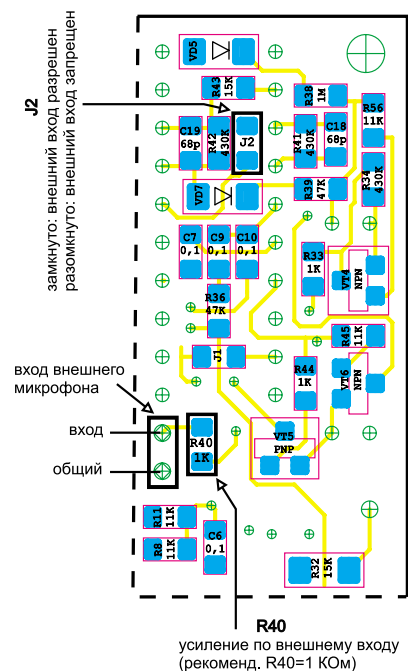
J2

замкнуто: внешний вход разрешен
разомкнуто: внешний вход запрещен

VD5
R43 15K
R38 1M
R56 11K
C19 68p
R42 430K
J2
R41 430K
C18 68p
VD7
R39 47K
R34 430K
C7 0,1
C9 0,1
C10 0,1
R33 1K
VT4 NPN
R36 47K
J1
R45 11K
R44 1K
VT6 NPN

вход внешнего микрофона

вход

общий

R40 1K
VT5 PNP
R11 11K
R8 11K
C6 0,1
R32 15K

R40
усиление по внешнему входу
(рекоменд. R40=1 КОм)